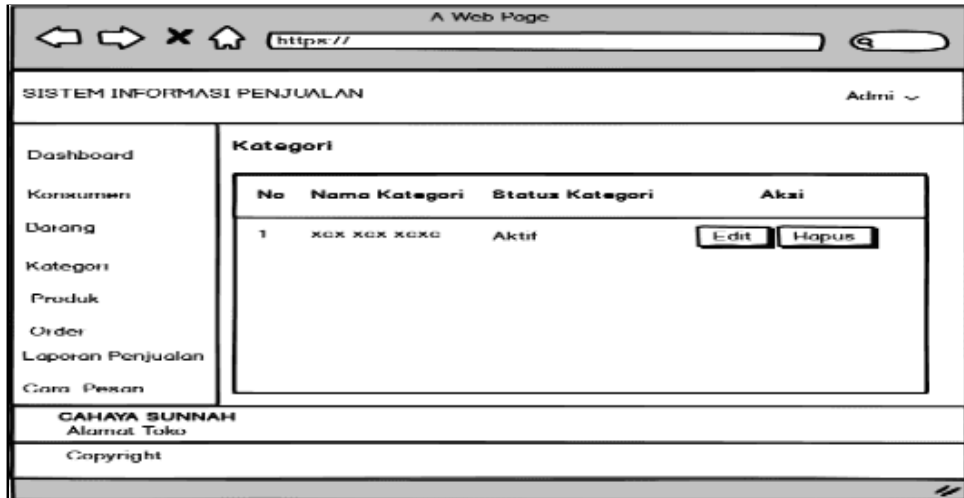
A Web Page

https://

SISTEM INFORMASI PENJUALAN

Admi

Dashboard

Konsumen

Barang

Kategori

Produk

Order

Laporan Penjualan

Cara Pesan

Kategori

| No | Nama Kategori | Status Kategori | Aksi |
|---|---|---|---|
| 1 | xcx xcx xcxc | Aktif | Edit Hapus |

CAHAYA SUNNAH
Alamat Toko

Copyright